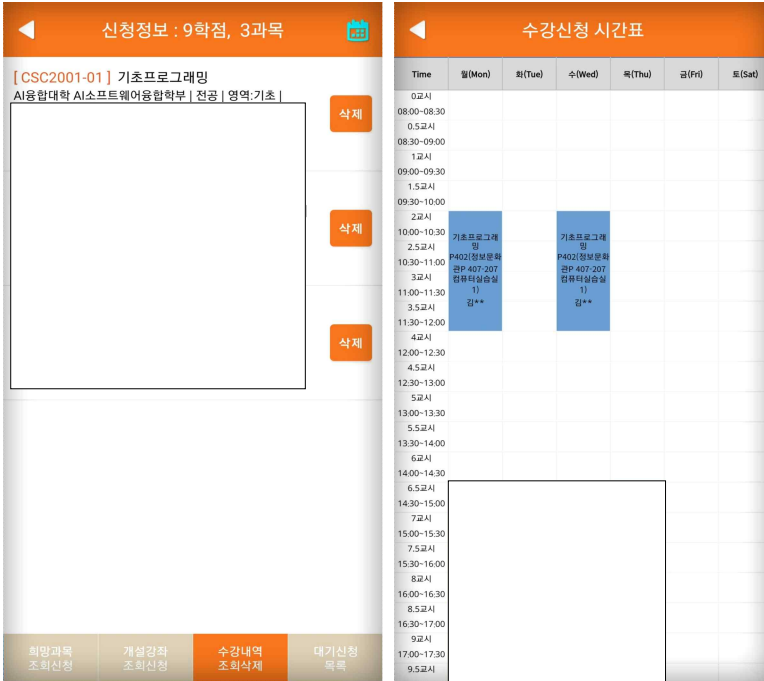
신청정보 : 9학점, 3과목

[ CSC2001-01 ] 기초프로그래밍
AI융합대학 AI소프트웨어융합학부 | 전공 | 영역:기초 |

삭제

삭제

삭제

희망과목 조회신청

개설강좌 조회신청

수강내역 조회삭제

대기신청 목록

수강신청 시간표

| Time | 월(Mon) | 화(Tue) | 수(Wed) | 목(Thu) | 금(Fri) | 토(Sat) |
|---|---|---|---|---|---|---|
| 0교시 08:00~08:30 | | | | | | |
| 0.5교시 08:30~09:00 | | | | | | |
| 1교시 09:00~09:30 | | | | | | |
| 1.5교시 09:30~10:00 | | | | | | |
| 2교시 10:00~10:30 | 기초프로그래밍 P402(정보문화관P 407-207 컴퓨터실습실1) 김** | | 기초프로그래밍 P402(정보문화관P 407-207 컴퓨터실습실1) 김** | | | |
| 2.5교시 10:30~11:00 | | | | | | |
| 3교시 11:00~11:30 | | | | | | |
| 3.5교시 11:30~12:00 | | | | | | |
| 4교시 12:00~12:30 | | | | | | |
| 4.5교시 12:30~13:00 | | | | | | |
| 5교시 13:00~13:30 | | | | | | |
| 5.5교시 13:30~14:00 | | | | | | |
| 6교시 14:00~14:30 | | | | | | |
| 6.5교시 14:30~15:00 | | | | | | |
| 7교시 15:00~15:30 | | | | | | |
| 7.5교시 15:30~16:00 | | | | | | |
| 8교시 16:00~16:30 | | | | | | |
| 8.5교시 16:30~17:00 | | | | | | |
| 9교시 17:00~17:30 | | | | | | |
| 9.5교시 | | | | | | |